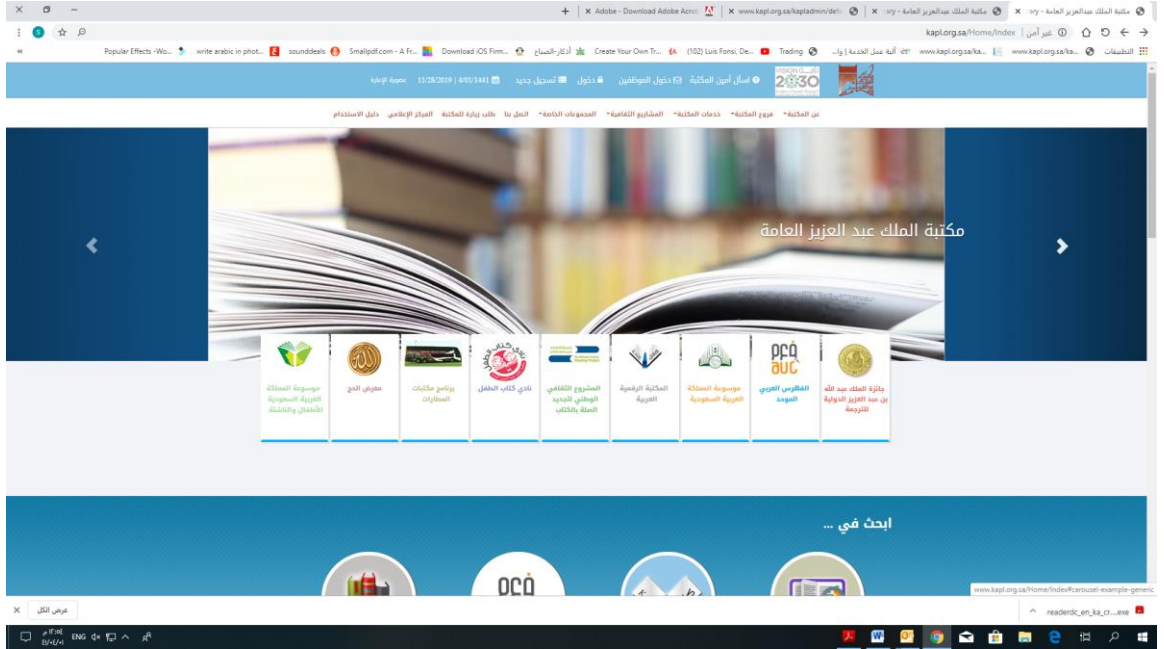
مكتبة الملك عبدالعزيز العامة - ary | مكتبة الملك عبدالعزيز العامة - ary | www.kapl.org.sa/kapladmin/defa | Adobe - Download Adobe Acrob

kapl.org.sa/Home/Index | غير آمن

التطبيقات | www.kapl.org.sa/ka... | www.kapl.org.sa/ka... | آلية عمل الخدمة | وا... | Trading | (102) Luis Fonsi, De... | Create Your Own Tr... | أذكار-الصباح | Download iOS Firm... | Smallpdf.com - A Fr... | sounddeals | write arabic in phot... | Popular Effects -Wo...

2030

اسأل أمين المكتبة | دخول الموظفين | دخول | تسجيل جديد | 4/01/1441 | 11/28/2019 | معدومة الإنابة

عن المكتبة | فروع المكتبة | خدمات المكتبة | المشاريع الثقافية | المجموعات الخاصة | اعمل بنا | طلب زيارة للمكتبة | المركز الإعلامي | دليل الاستخدام

مكتبة الملك عبد العزيز العامة

جائزة الملك عبد الله بن عبد العزيز الدولية للترجمة

الفهرس العربي الموحد

موسوعة المملكة العربية السعودية

المكتبة الرقمية العربية

المشروع الثقافي الوطني لتجديد الصلة بالكتاب

نادي كتاب الطفل

برنامج مكتبات المطارات

معرض الحج

موسوعة المملكة العربية السعودية للأطفال والناشئة

ابحث في ...

www.kapl.org.sa/Home/Index#carousel-example-generic

عرض الكل

readerdc_en_ka_cr....exe

ENG